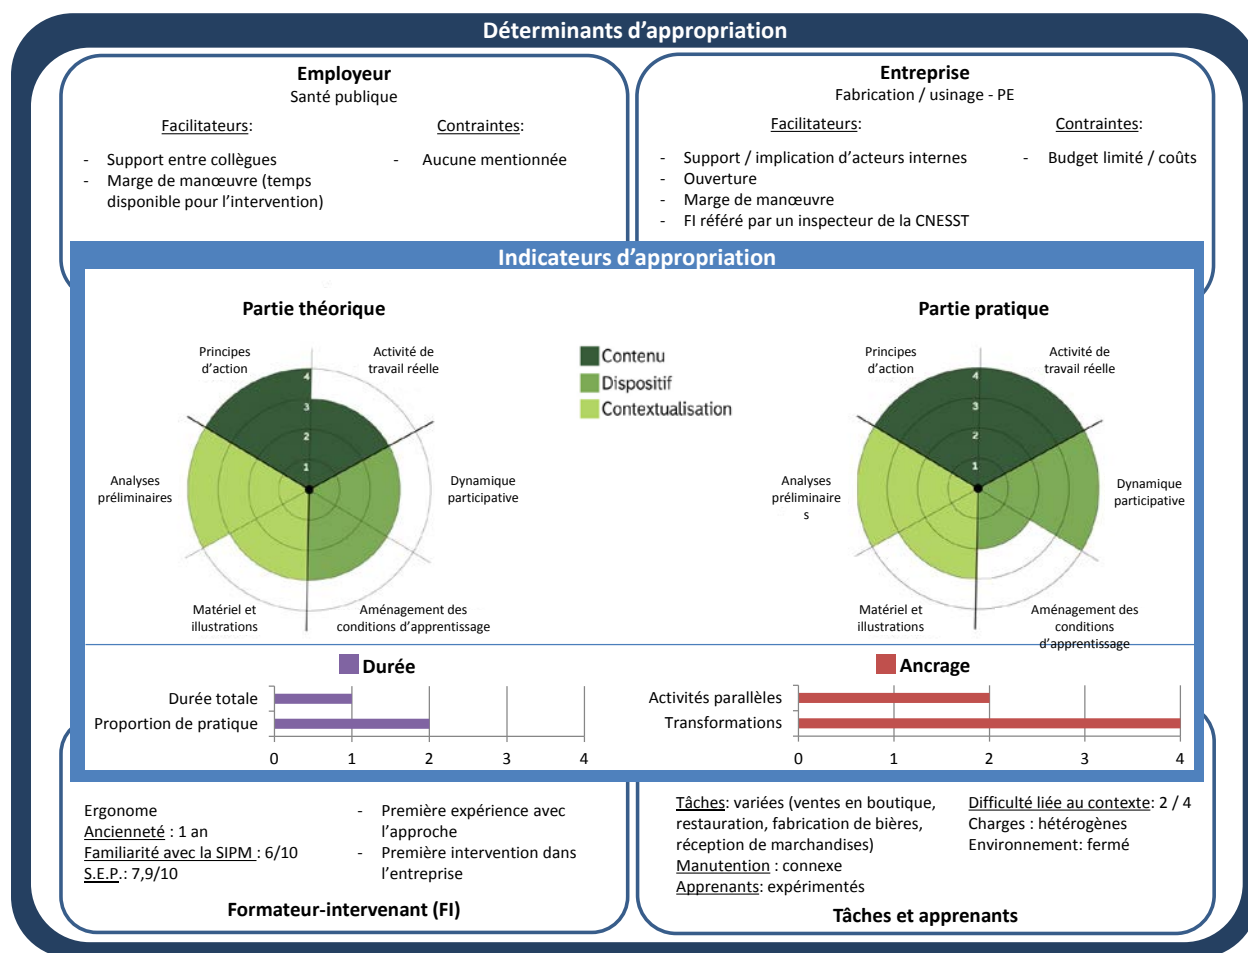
Déterminants d'appropriation

Employeur
Santé publique

Facilitateurs:
- Support entre collègues
- Marge de manœuvre (temps disponible pour l'intervention)

Contraintes:
- Aucune mentionnée

Entreprise
Fabrication / usinage - PE

Facilitateurs:
- Support / implication d'acteurs internes
- Ouverture
- Marge de manœuvre
- FI référé par un inspecteur de la CNESST

Contraintes:
- Budget limité / coûts

Indicateurs d'appropriation

Partie théorique

Principes d'action
Activité de travail réelle
Dynamique participative
Aménagement des conditions d'apprentissage
Matériel et illustrations
Analyses préliminaires
1
2
3
4

Contenu
Dispositif
Contextualisation

Partie pratique

Principes d'action
Activité de travail réelle
Dynamique participative
Aménagement des conditions d'apprentissage
Matériel et illustrations
Analyses préliminaire s
1
2
3
4

Durée
Durée totale
Proportion de pratique
0 1 2 3 4

Ancrage
Activités parallèles
Transformations
0 1 2 3 4

Ergonome
Ancienneté : 1 an
Familiarité avec la SIPM : 6/10
S.E.P.: 7,9/10

- Première expérience avec l'approche
- Première intervention dans l'entreprise

Formateur-intervenant (FI)

Tâches: variées (ventes en boutique, restauration, fabrication de bières, réception de marchandises)
Manutention : connexe
Apprenants: expérimentés

Difficulté liée au contexte: 2 / 4
Charges : hétérogènes
Environnement: fermé

Tâches et apprenants